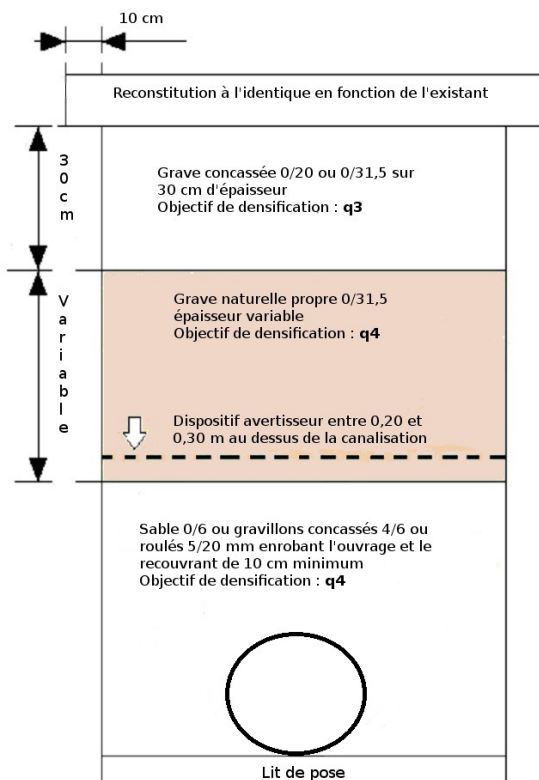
10 cm

Reconstitution à l'identique en fonction de l'existant

30 cm

Grave concassée 0/20 ou 0/31,5 sur 30 cm d'épaisseur
Objectif de densification : **q3**

Variable

Grave naturelle propre 0/31,5
épaisseur variable
Objectif de densification : **q4**

Dispositif avertisseur entre 0,20 et 0,30 m au dessus de la canalisation

Sable 0/6 ou gravillons concassés 4/6 ou roulés 5/20 mm enrobant l'ouvrage et le recouvrant de 10 cm minimum
Objectif de densification : **q4**

Lit de pose